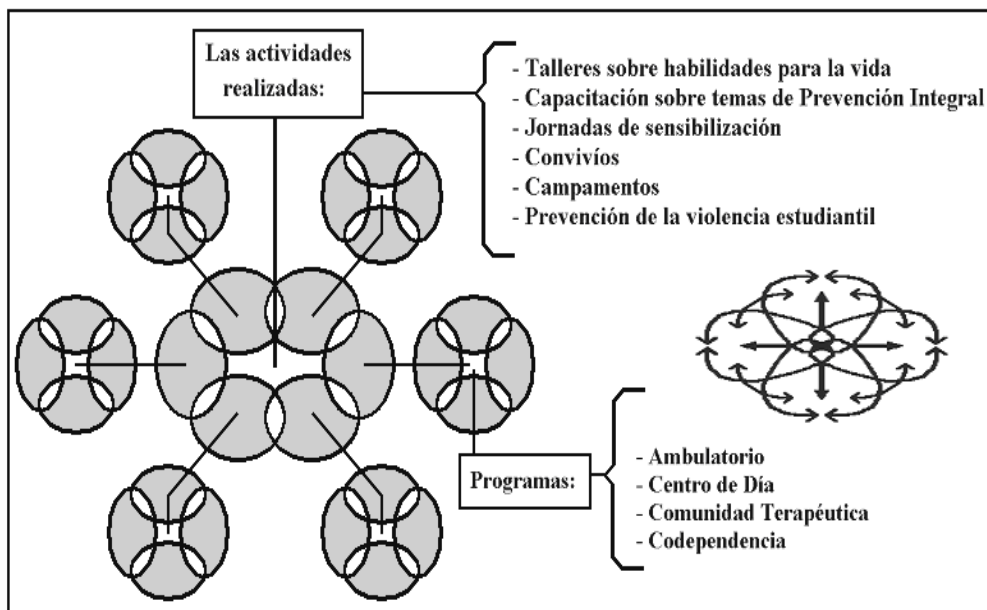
Las actividades realizadas:

- Talleres sobre habilidades para la vida
- Capacitación sobre temas de Prevención Integral
- Jornadas de sensibilización
- Convivíos
- Campamentos
- Prevención de la violencia estudiantil

Programas:

- Ambulatorio
- Centro de Día
- Comunidad Terapéutica
- Codependencia